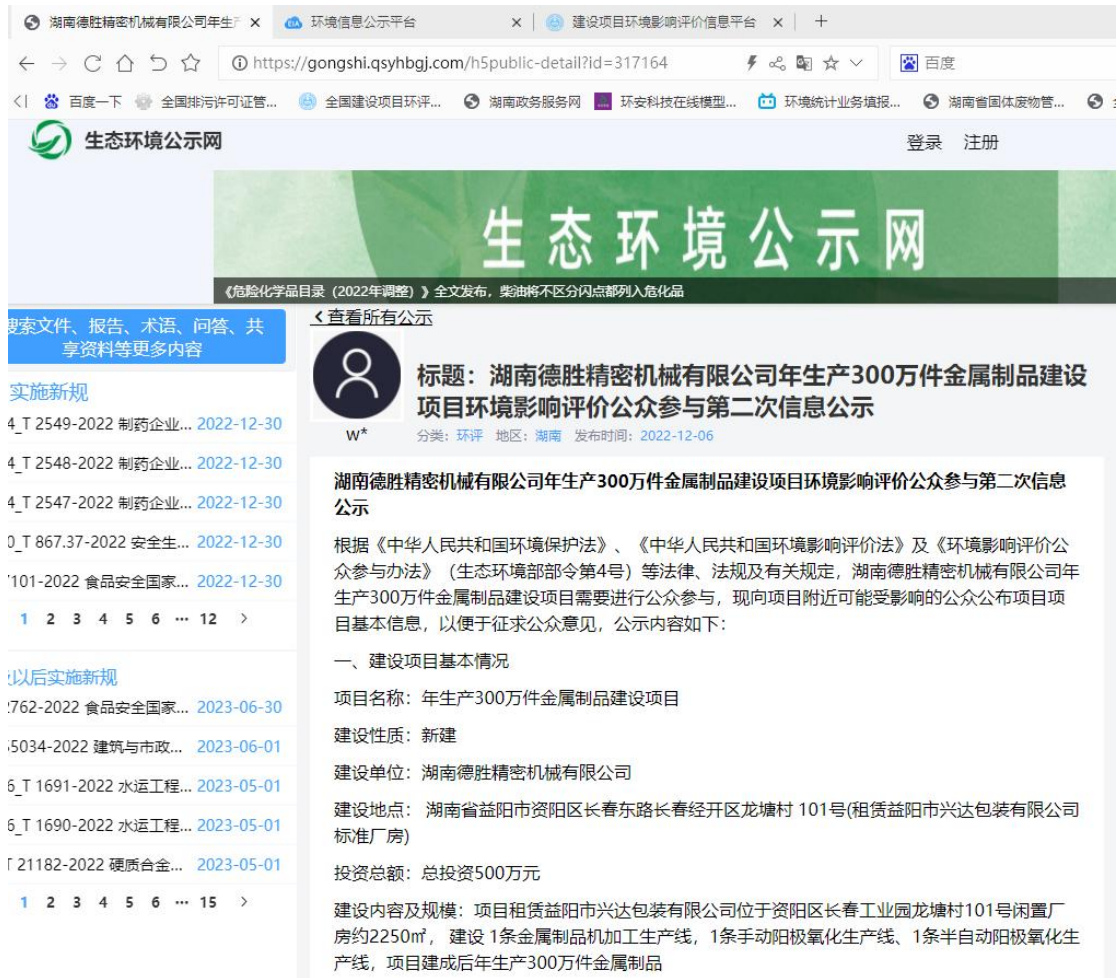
湖南德胜精密机械有限公司年生产 ×
环境信息公示平台 ×
建设项目环境影响评价信息平台 ×
+

https://gongshi.qsyhbgj.com/h5public-detail?id=317164
百度

百度一下　全国排污许可证管...　全国建设项目环评...　湖南政务服务网　环安科技在线模型...　环境统计业务填报...　湖南省固体废物管...

生态环境公示网
登录　注册

生态环境公示网
《危险化学品目录（2022年调整）》全文发布，柴油将不区分闪点都列入危化品

搜索文件、报告、术语、问答、共享资料等更多内容

实施新规
4_T 2549-2022 制药企业... 2022-12-30
4_T 2548-2022 制药企业... 2022-12-30
4_T 2547-2022 制药企业... 2022-12-30
0_T 867.37-2022 安全生... 2022-12-30
'101-2022 食品安全国家... 2022-12-30
1 2 3 4 5 6 ··· 12 >

以后实施新规
2762-2022 食品安全国家... 2023-06-30
5034-2022 建筑与市政... 2023-06-01
6_T 1691-2022 水运工程... 2023-05-01
6_T 1690-2022 水运工程... 2023-05-01
T 21182-2022 硬质合金... 2023-05-01
1 2 3 4 5 6 ··· 15 >

‹查看所有公示
W*
标题：湖南德胜精密机械有限公司年生产300万件金属制品建设项目环境影响评价公众参与第二次信息公示
分类：环评　地区：湖南　发布时间：2022-12-06

湖南德胜精密机械有限公司年生产300万件金属制品建设项目环境影响评价公众参与第二次信息公示

根据《中华人民共和国环境保护法》、《中华人民共和国环境影响评价法》及《环境影响评价公众参与办法》（生态环境部部令第4号）等法律、法规及有关规定，湖南德胜精密机械有限公司年生产300万件金属制品建设项目需要进行公众参与，现向项目附近可能受影响的公众公布项目项目基本信息，以便于征求公众意见，公示内容如下：

一、建设项目基本情况

项目名称：年生产300万件金属制品建设项目

建设性质：新建

建设单位：湖南德胜精密机械有限公司

建设地点： 湖南省益阳市资阳区长春东路长春经开区龙塘村 101号(租赁益阳市兴达包装有限公司标准厂房)

投资总额：总投资500万元

建设内容及规模：项目租赁益阳市兴达包装有限公司位于资阳区长春工业园龙塘村101号闲置厂房约2250㎡， 建设 1条金属制品机加工生产线，1条手动阳极氧化生产线、1条半自动阳极氧化生产线，项目建成后年生产300万件金属制品